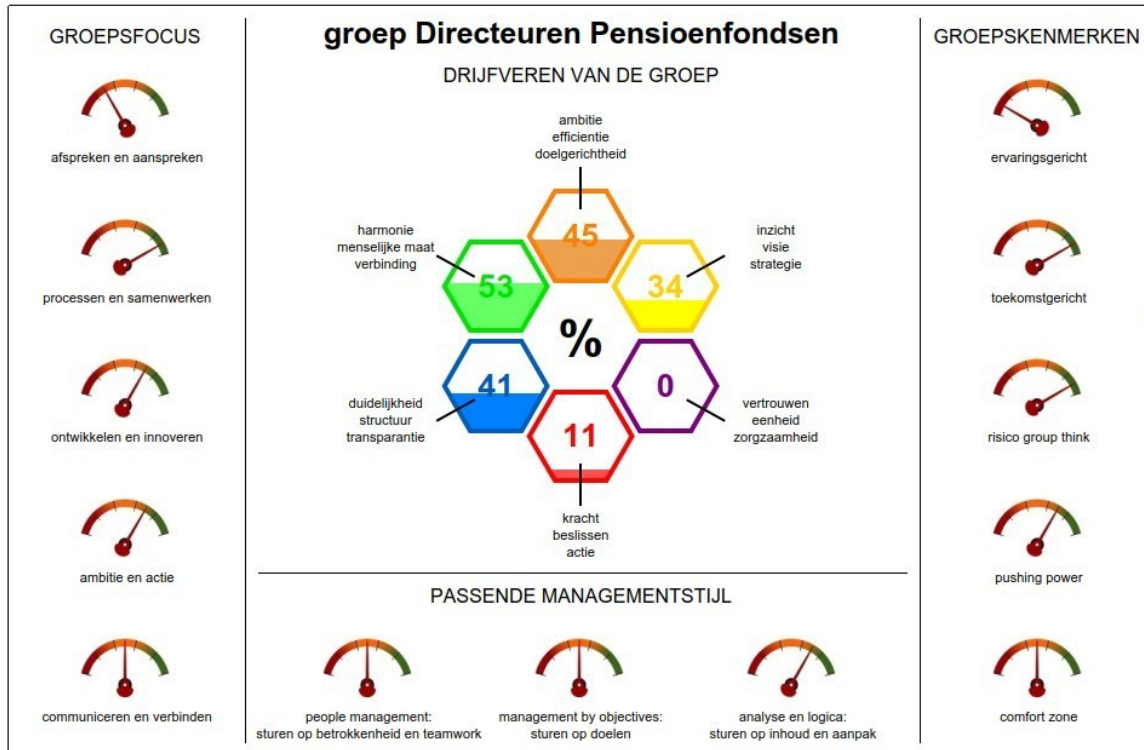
GROEPSFOCUS

afspreken en aanspreken

processen en samenwerken

ontwikkelen en innoveren

ambitie en actie

communiceren en verbinden

groep Directeuren Pensioenfondsen

DRIJFVEREN VAN DE GROEP

ambitie
efficientie
doelgerichtheid

45

harmonie
menselijke maat
verbinding

53

inzicht
visie
strategie

34

%

41

duidelijkheid
structuur
transparantie

0

vertrouwen
eenheid
zorgzaamheid

11

kracht
beslissen
actie

PASSENDE MANAGEMENTSTIJL

people management:
sturen op betrokkenheid en teamwork

management by objectives:
sturen op doelen

analyse en logica:
sturen op inhoud en aanpak

GROEPSKENMERKEN

ervaringsgericht

toekomstgericht

risico group think

pushing power

comfort zone